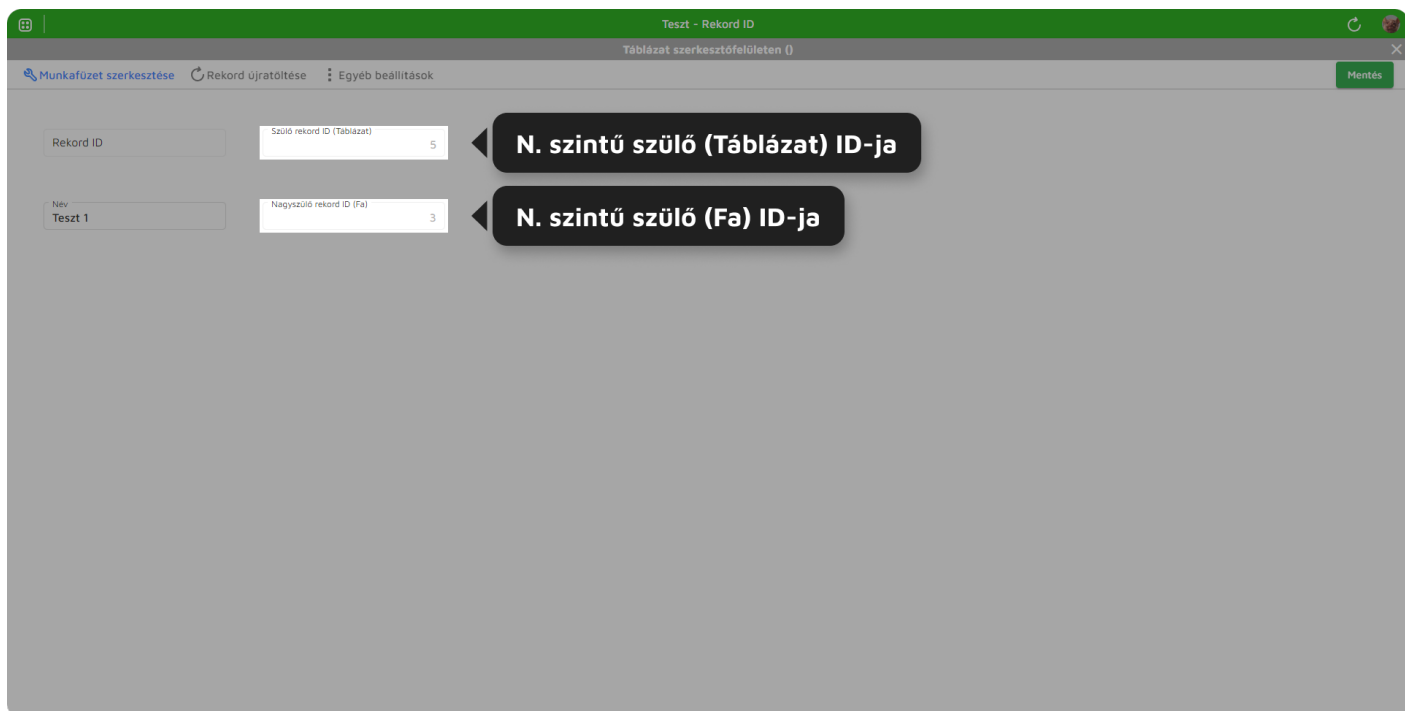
Teszt - Rekord ID

Táblázat szerkesztőfelületen ()

Munkafüzet szerkesztése Rekord újratöltése Egyéb beállítások

Mentés

Rekord ID

Szülő rekord ID (Táblázat)
5

N. szintű szülő (Táblázat) ID-ja

Név
Teszt 1

Nagyszülő rekord ID (Fa)
3

N. szintű szülő (Fa) ID-ja